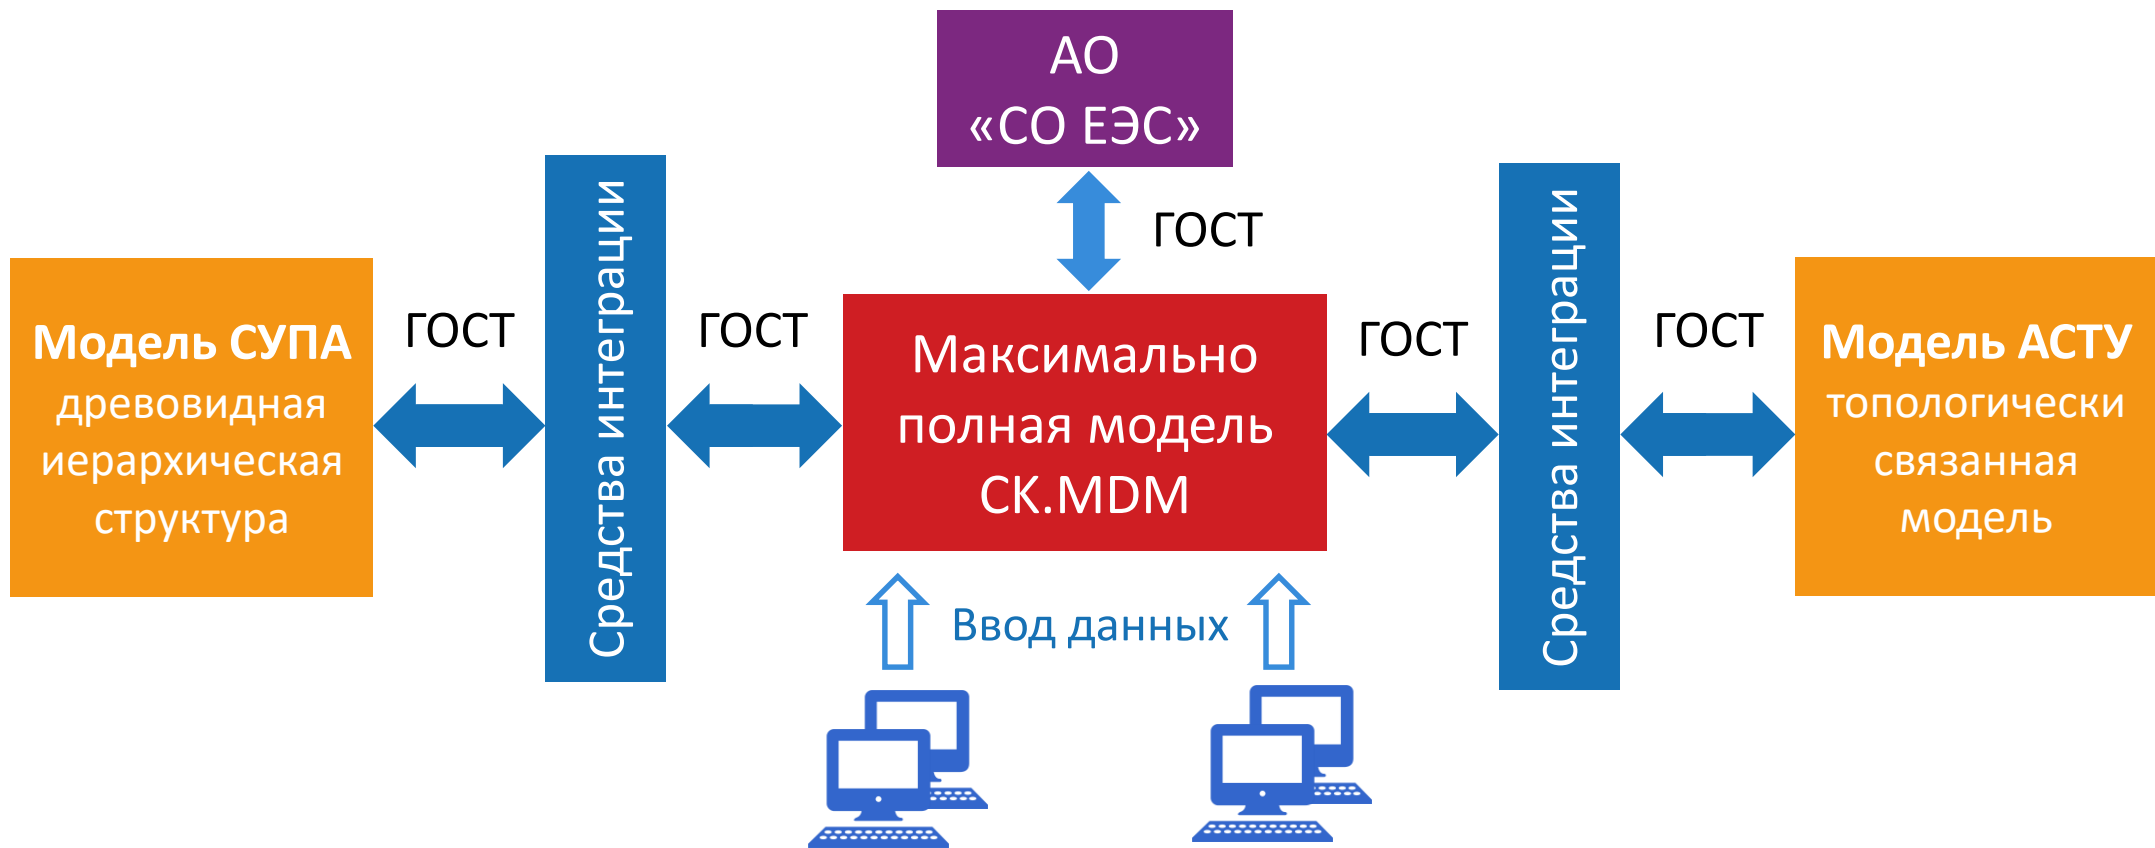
АО
«СО ЕЭС»

ГОСТ

Модель СУПА
древовидная
иерархическая
структура

ГОСТ

Средства интеграции

ГОСТ

Максимально
полная модель
СК.MDM

ГОСТ

Средства интеграции

ГОСТ

Модель АСТУ
топологически
связанная
модель

Ввод данных